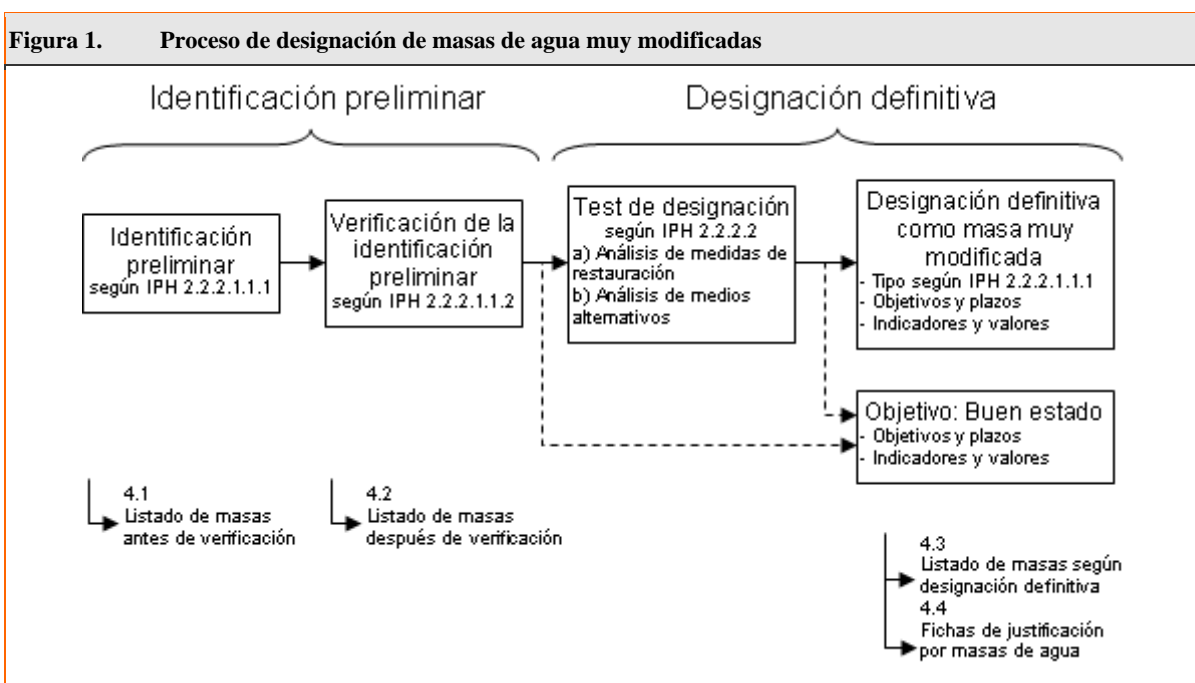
Figura 1. Proceso de designación de masas de agua muy modificadas

Identificación preliminar

Designación definitiva

Identificación preliminar
según IPH 2.2.2.1.1.1

Verificación de la identificación preliminar
según IPH 2.2.2.1.1.2

Test de designación
según IPH 2.2.2.2
a) Análisis de medidas de restauración
b) Análisis de medios alternativos

Designación definitiva como masa muy modificada
- Tipo según IPH 2.2.2.1.1.1
- Objetivos y plazos
- Indicadores y valores

Objetivo: Buen estado
- Objetivos y plazos
- Indicadores y valores

4.1
Listado de masas antes de verificación

4.2
Listado de masas después de verificación

4.3
Listado de masas según designación definitiva
4.4
Fichas de justificación por masas de agua